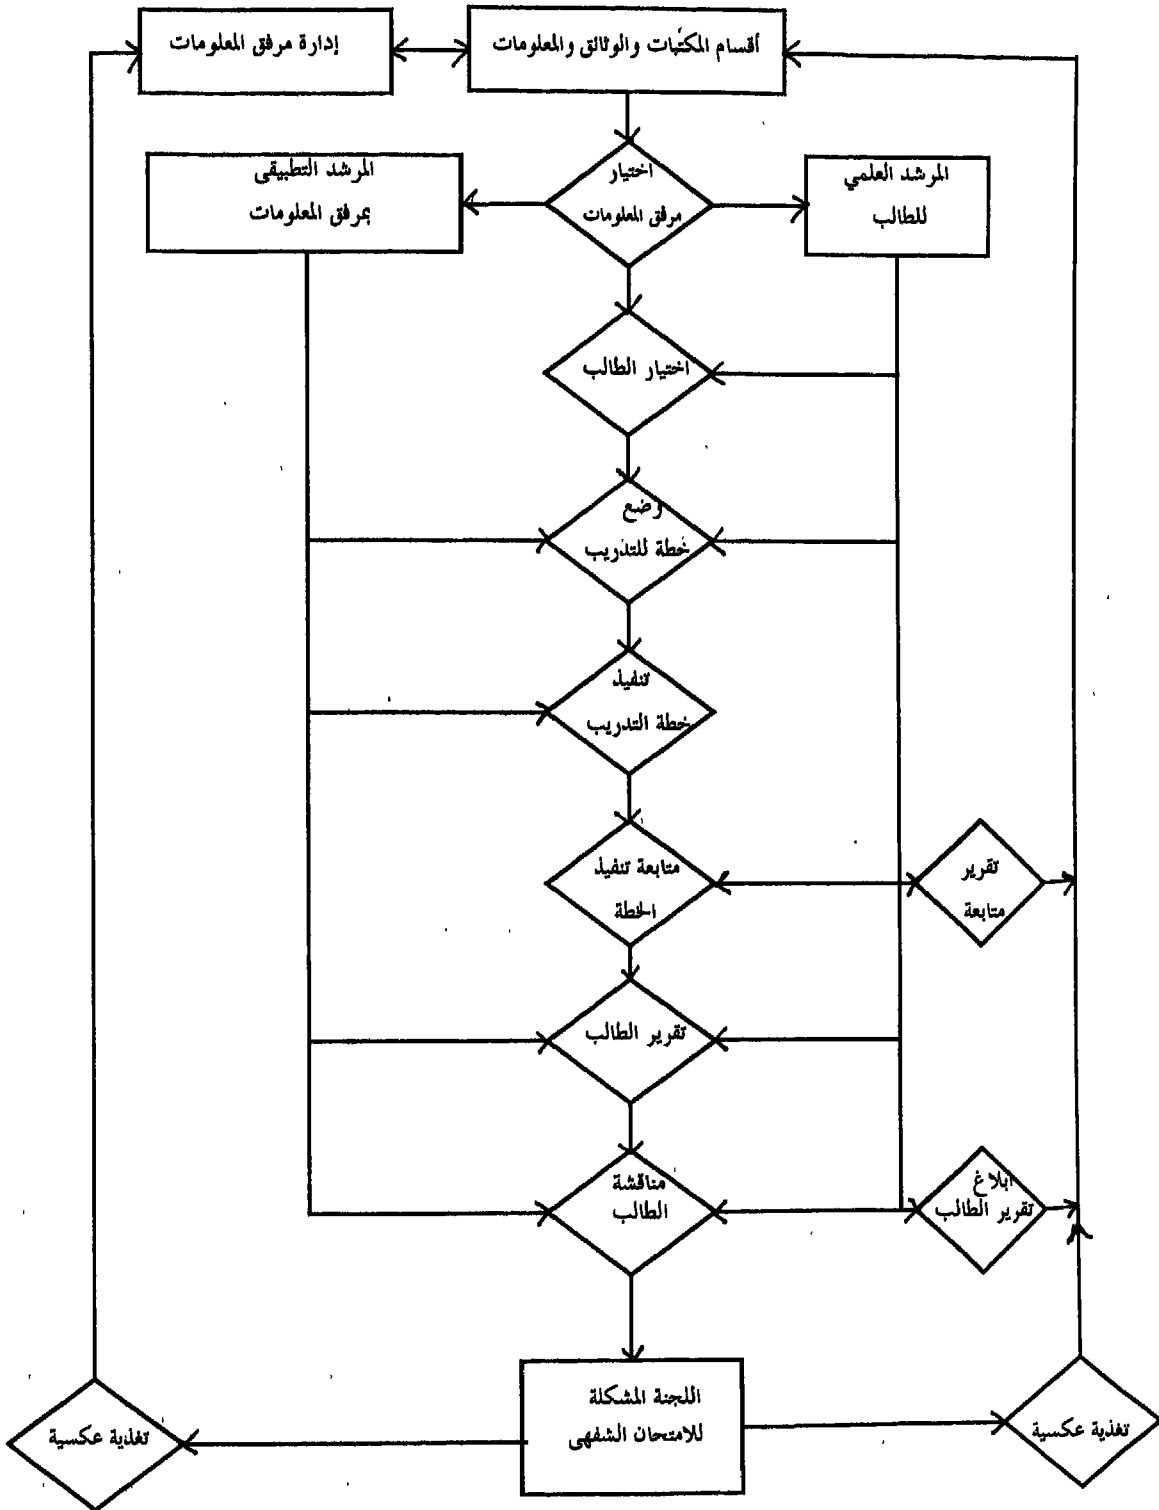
أقسام المكتبات والوثائق والمعلومات

إدارة مرفق المعلومات

اختيار مرفق المعلومات

المرشد العلمي للطالب

المرشد التطبيقى بمرفق المعلومات

اختيار الطالب

وضع خطة للتدريب

تنفيذ خطة التدريب

متابعة تنفيذ الخطة

تقرير متابعة

تقرير الطالب

مناقشة الطالب

ابلاغ تقرير الطالب

اللجنة المشكلة للامتحان الشفهى

تغذية عكسية

تغذية عكسية